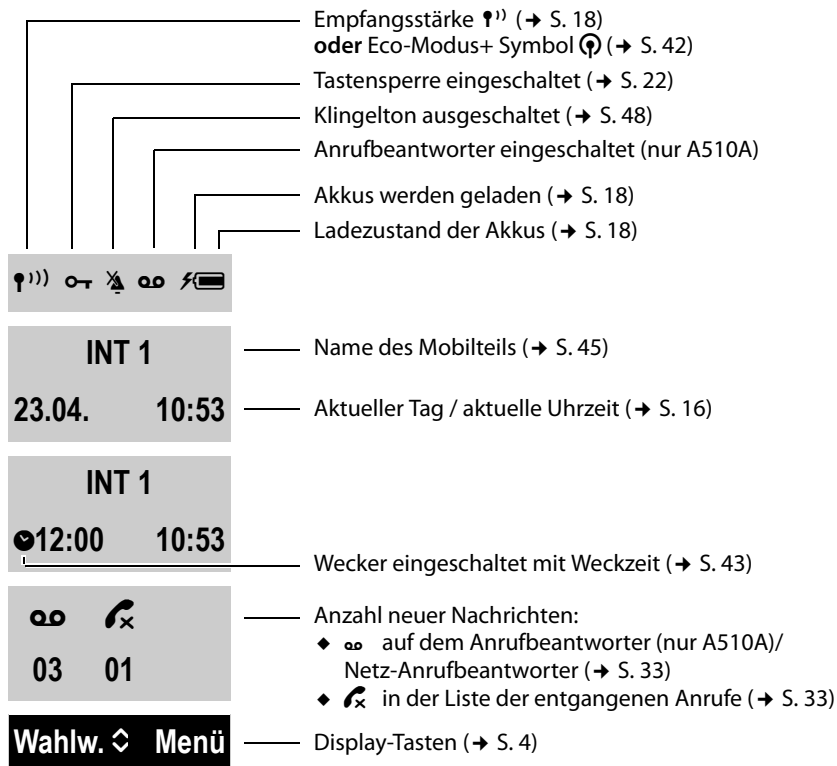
Empfangsstärke (→ S. 18)
**oder** Eco-Modus+ Symbol (→ S. 42)

Tastensperre eingeschaltet (→ S. 22)

Klingelton ausgeschaltet (→ S. 48)

Anrufbeantworter eingeschaltet (nur A510A)

Akkus werden geladen (→ S. 18)

Ladezustand der Akkus (→ S. 18)

INT 1

23.04. 10:53

Name des Mobilteils (→ S. 45)

Aktueller Tag / aktuelle Uhrzeit (→ S. 16)

INT 1

12:00 10:53

Wecker eingeschaltet mit Weckzeit (→ S. 43)

03 01

Anzahl neuer Nachrichten:
◆ auf dem Anrufbeantworter (nur A510A)/ Netz-Anrufbeantworter (→ S. 33)
◆ in der Liste der entgangenen Anrufe (→ S. 33)

Wahlw. Menü

Display-Tasten (→ S. 4)